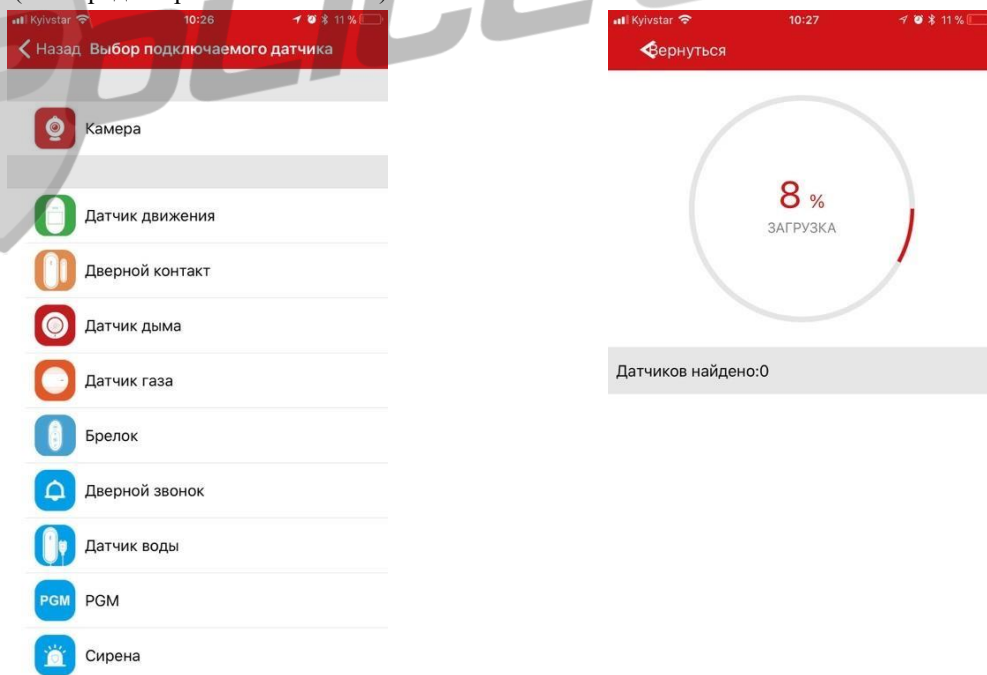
Kyivstar 10:26 11 %

Назад Выбор подключаемого датчика

Камера

Датчик движения

Дверной контакт

Датчик дыма

Датчик газа

Брелок

Дверной звонок

Датчик воды

PGM PGM

Сирена

Kyivstar 10:27 11 %

Вернуться

8 %

ЗАГРУЗКА

Датчиков найдено:0